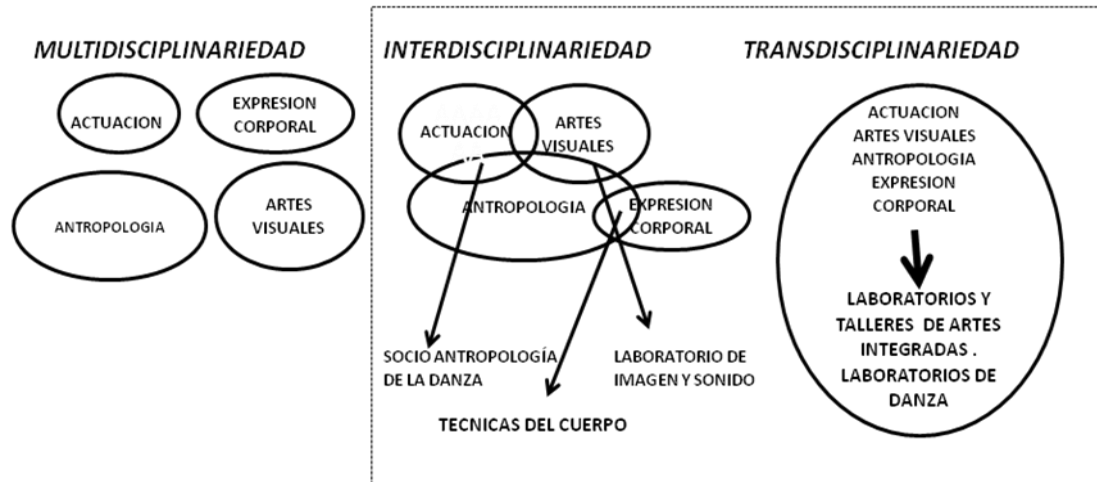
MULTIDISCIPLINARIEDAD

ACTUACION

EXPRESION CORPORAL

ANTROPOLOGIA

ARTES VISUALES

INTERDISCIPLINARIEDAD

ACTUACION

ARTES VISUALES

ANTROPOLOGIA

EXPRESION CORPORAL

SOCIO ANTROPOLOGÍA DE LA DANZA

LABORATORIO DE IMAGEN Y SONIDO

TECNICAS DEL CUERPO

TRANSDISCIPLINARIEDAD

ACTUACION
ARTES VISUALES
ANTROPOLOGIA
EXPRESION
CORPORAL

LABORATORIOS Y TALLERES DE ARTES INTEGRADAS . LABORATORIOS DE DANZA